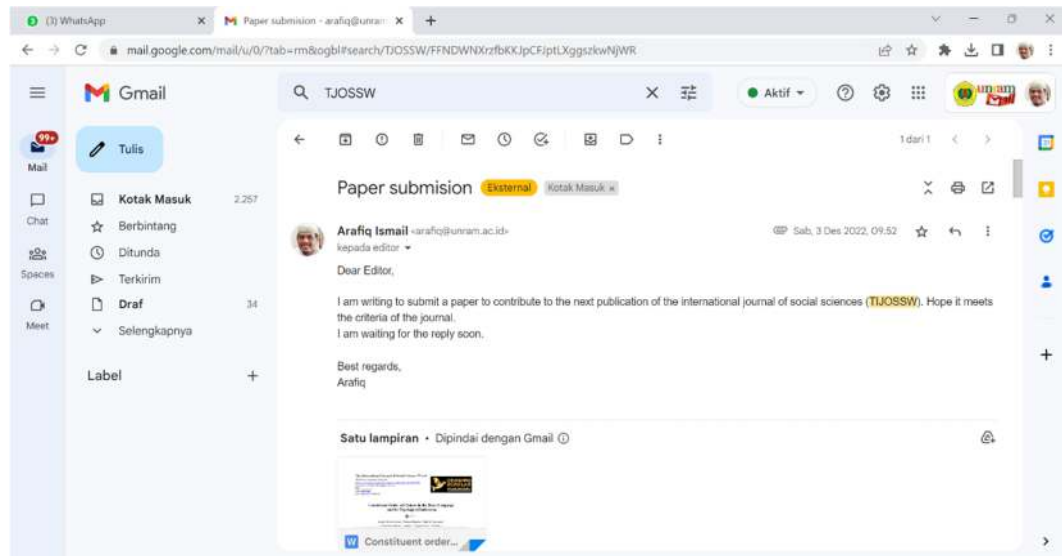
(3) WhatsApp
Paper submision - arafiq@unram
mail.google.com/mail/u/0/?tab=rm&ogbl#search/TJOSSW/FFNDWNXrzfbKKJpCFJptLXggszkwNjWR

Gmail
TJOSSW
Aktif
unram

99+
Mail
Chat
Spaces
Meet

Tulis
Kotak Masuk 2.257
Berbintang
Ditunda
Terkirim
Draf 34
Selengkapnya

Label +

1 dari 1

Paper submision Eksternal Kotak Masuk ×

Arafiq Ismail <arafiq@unram.ac.id>
kepada editor
Sab, 3 Des 2022, 09.52

Dear Editor,

I am writing to submit a paper to contribute to the next publication of the international journal of social sciences (TIJOSSW). Hope it meets the criteria of the journal.
I am waiting for the reply soon.

Best regards,
Arafiq

Satu lampiran • Dipindai dengan Gmail

Constituent order...